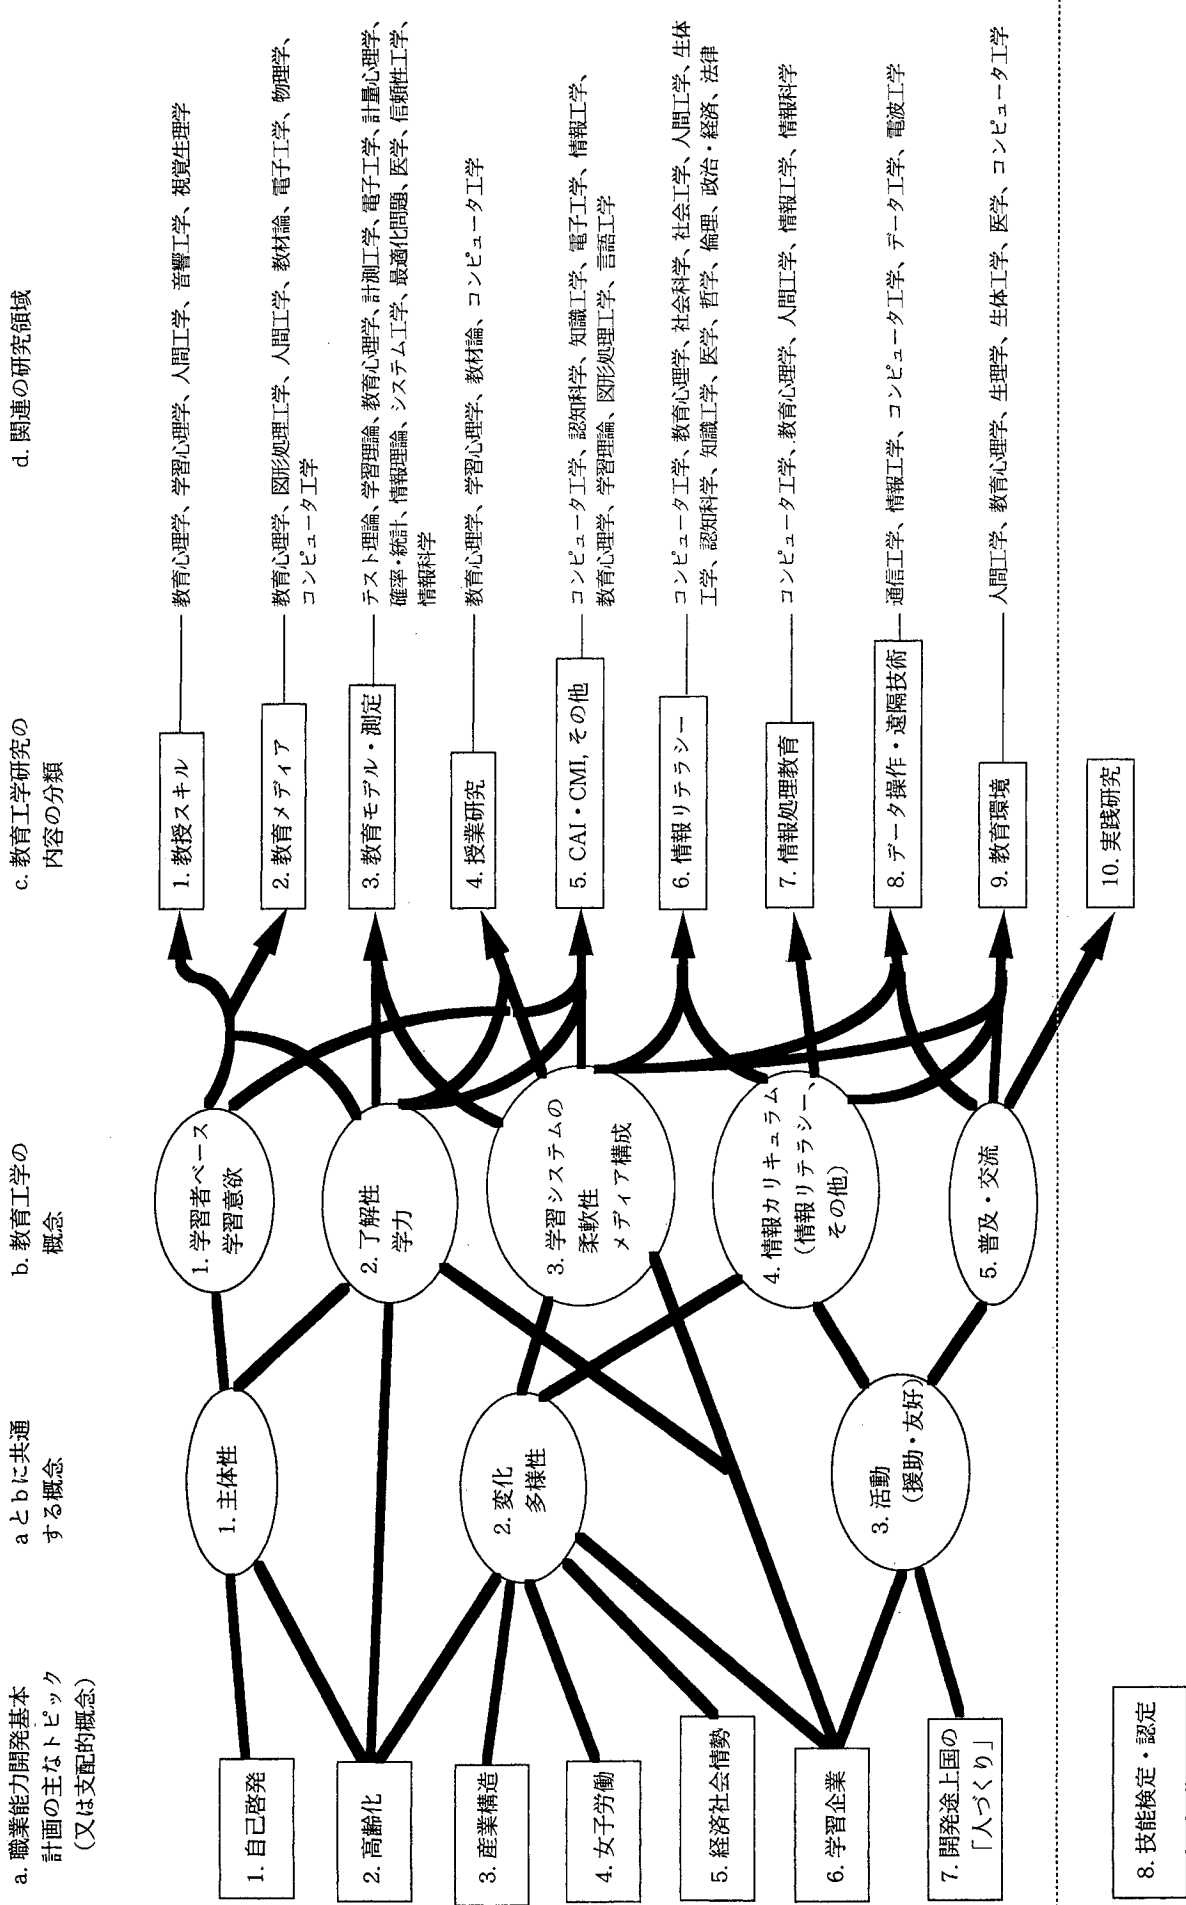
a. 職業能力開発基本計画の主なトピック（又は支配的概念）

1. 自己啓発
2. 高齢化
3. 産業構造
4. 女子労働
5. 経済社会情勢
6. 学習企業
7. 開発途上国の「人づくり」
8. 技能検定・認定

a と b に共通する概念

1. 主体性
2. 変化 多様性
3. 活動（援助・友好）

b. 教育工学の概念

1. 学習者ベース 学習意欲
2. 了解性 学力
3. 学習システムの柔軟性 メディア構成
4. 情報カリキュラム（情報リテラシー、その他）
5. 普及・交流

c. 教育工学研究の内容の分類

1. 教授スキル
2. 教育メディア
3. 教育モデル・測定
4. 授業研究
5. CAI・CMI, その他
6. 情報リテラシー
7. 情報処理教育
8. データ操作・遠隔技術
9. 教育環境
10. 実践研究

d. 関連の研究領域

教育心理学、学習心理学、人間工学、音響工学、視覚生理学
教育心理学、図形処理工学、人間工学、教材論、電子工学、物理学、コンピュータ工学
テスト理論、学習理論、教育心理学、計測工学、電子工学、計量心理学、確率・統計、情報理論、システム工学、最適化問題、医学、信頼性工学、情報科学
教育心理学、学習心理学、教材論、コンピュータ工学
コンピュータ工学、認知科学、知識工学、電子工学、情報工学、教育心理学、学習理論、図形処理工学、言語工学
コンピュータ工学、教育心理学、社会科学、社会工学、人間工学、生体工学、認知科学、知識工学、医学、哲学、倫理、政治・経済、法律
コンピュータ工学、教育心理学、人間工学、情報工学、情報科学
通信工学、情報工学、コンピュータ工学、データ工学、電波工学
人間工学、教育心理学、生理学、生体工学、医学、コンピュータ工学